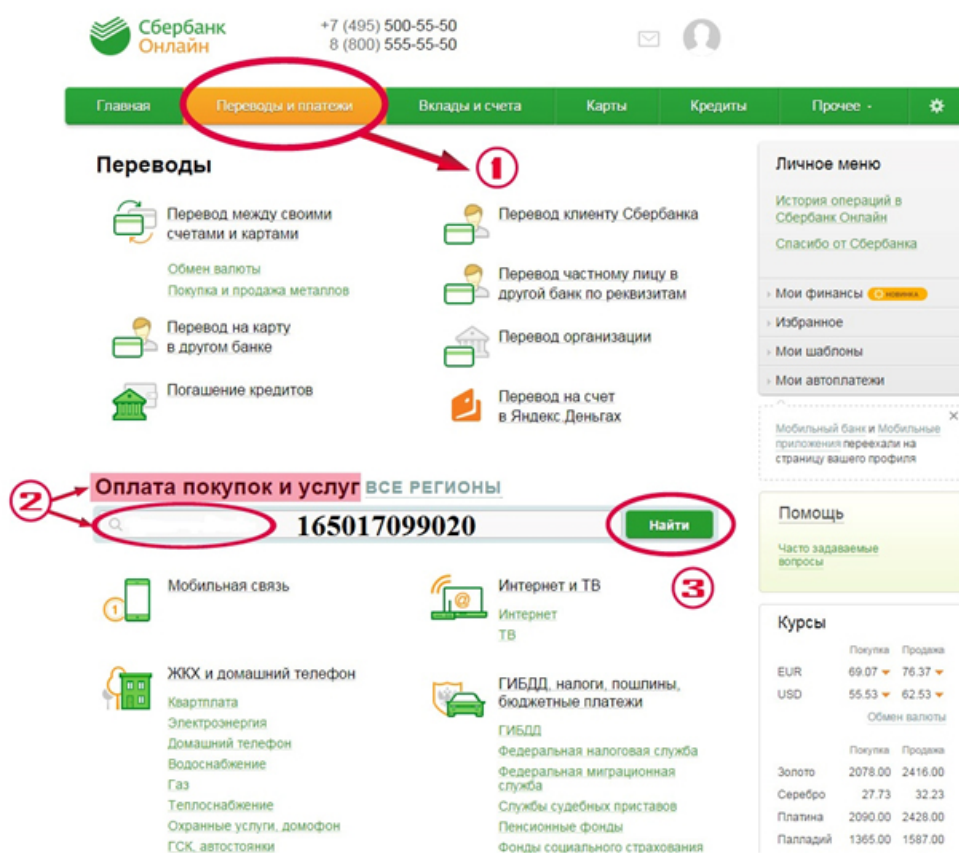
Сбербанк Онлайн

+7 (495) 500-55-50
8 (800) 555-55-50

Главная | Переводы и платежи | Вклады и счета | Карты | Кредиты | Прочее

1

Переводы

Перевод между своими счетами и картами

Обмен валюты
Покупка и продажа металлов

Перевод на карту в другом банке

Погашение кредитов

Перевод клиенту Сбербанка

Перевод частному лицу в другой банк по реквизитам

Перевод организации

Перевод на счет в Яндекс.Деньгах

Личное меню

История операций в Сбербанк Онлайн

Спасибо от Сбербанка

Мои финансы новинка

Избранное

Мои шаблоны

Мои автоплатежи

Мобильный банк и Мобильные приложения переехали на страницу вашего профиля

2

Оплата покупок и услуг ВСЕ РЕГИОНЫ

165017099020

Найти

3

Помощь

Часто задаваемые вопросы

Мобильная связь

ЖКХ и домашний телефон

Квартплата
Электроэнергия
Домашний телефон
Водоснабжение
Газ
Теплоснабжение
Охранные услуги, домофон
ГСК, автостоянки

Интернет и ТВ

Интернет
ТВ

ГИБДД, налоги, пошлины, бюджетные платежи

ГИБДД
Федеральная налоговая служба
Федеральная миграционная служба
Службы судебных приставов
Пенсионные фонды
Фонды социального страхования

Курсы

| | Покупка | Продажа |
|---|---|---|
| EUR | 69.07 | 76.37 |
| USD | 55.53 | 62.53 |

Обмен валюты

| | Покупка | Продажа |
|---|---|---|
| Золото | 2078.00 | 2416.00 |
| Серебро | 27.73 | 32.23 |
| Платина | 2090.00 | 2428.00 |
| Палладий | 1365.00 | 1587.00 |